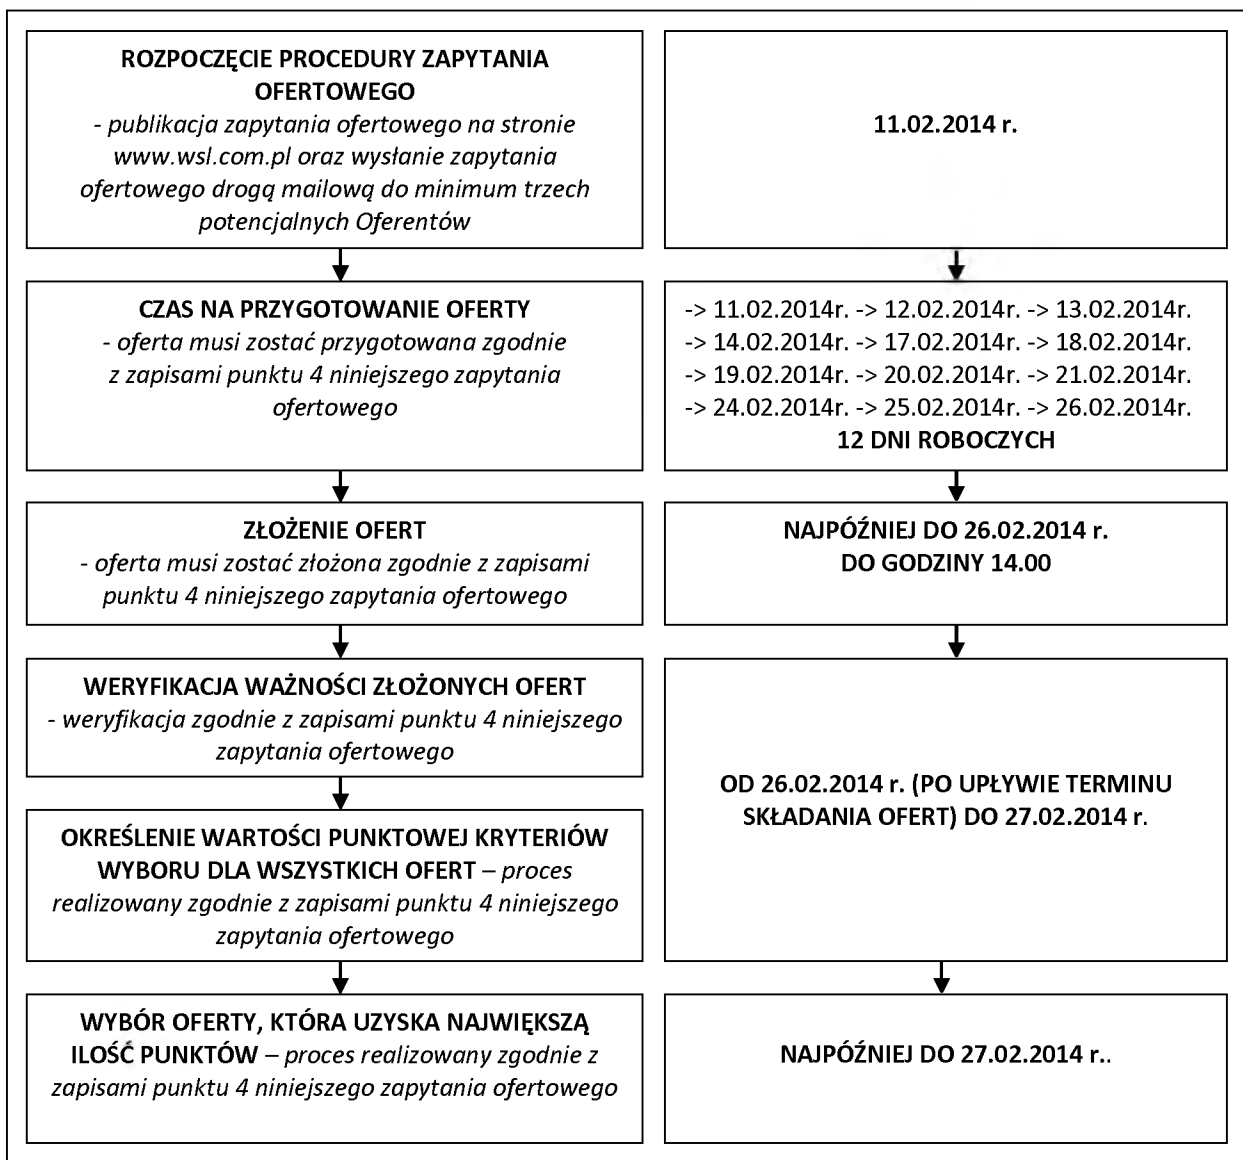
ROZPOCZĘCIE PROCEDURY ZAPYTANIA OFERTOWEGO
- publikacja zapytania ofertowego na stronie www.wsl.com.pl oraz wysłanie zapytania ofertowego drogą mailową do minimum trzech potencjalnych Oferentów

CZAS NA PRZYGOTOWANIE OFERTY
- oferta musi zostać przygotowana zgodnie z zapisami punktu 4 niniejszego zapytania ofertowego

ZŁOŻENIE OFERT
- oferta musi zostać złożona zgodnie z zapisami punktu 4 niniejszego zapytania ofertowego

WERYFIKACJA WAŻNOŚCI ZŁOŻONYCH OFERT
- weryfikacja zgodnie z zapisami punktu 4 niniejszego zapytania ofertowego

OKREŚLENIE WARTOŚCI PUNKTOWEJ KRYTERIÓW WYBORU DLA WSZYSTKICH OFERT – proces realizowany zgodnie z zapisami punktu 4 niniejszego zapytania ofertowego

WYBÓR OFERTY, KTÓRA UZYSKA NAJWIĘKSZĄ ILOŚĆ PUNKTÓW – proces realizowany zgodnie z zapisami punktu 4 niniejszego zapytania ofertowego

11.02.2014 r.

-> 11.02.2014r. -> 12.02.2014r. -> 13.02.2014r.
-> 14.02.2014r. -> 17.02.2014r. -> 18.02.2014r.
-> 19.02.2014r. -> 20.02.2014r. -> 21.02.2014r.
-> 24.02.2014r. -> 25.02.2014r. -> 26.02.2014r.
12 DNI ROBOCZYCH

NAJPÓŹNIEJ DO 26.02.2014 r.
DO GODZINY 14.00

OD 26.02.2014 r. (PO UPŁYWIE TERMINU SKŁADANIA OFERT) DO 27.02.2014 r.

NAJPÓŹNIEJ DO 27.02.2014 r..